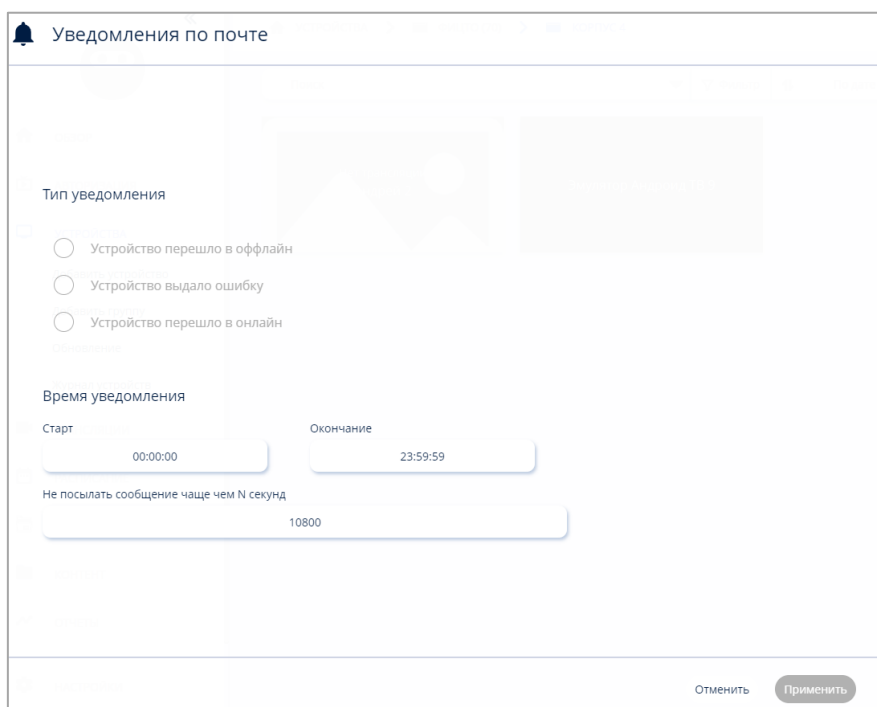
Уведомления по почте

Тип уведомления

Устройство перешло в оффлайн

Устройство выдало ошибку

Устройство перешло в онлайн

Время уведомления

Старт

00:00:00

Окончание

23:59:59

Не посылать сообщение чаще чем N секунд

10800

Отменить

Применить